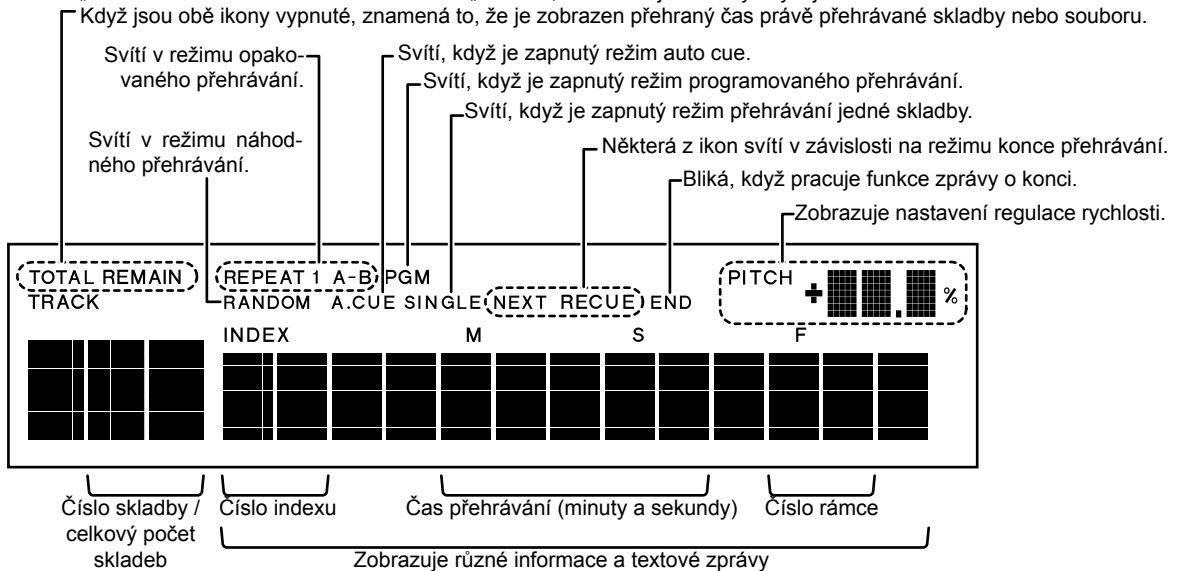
Když jsou obě ikony vypnuté, znamená to, že je zobrazen přehraný čas právě přehrávané skladby nebo souboru.

Svítí v režimu opakovaného přehrávání.

Svítí, když je zapnutý režim auto cue.

Svítí, když je zapnutý režim programovaného přehrávání.

Svítí, když je zapnutý režim přehrávání jedné skladby.

Svítí v režimu náhodného přehrávání.

Některá z ikon svítí v závislosti na režimu konce přehrávání.

Bliká, když pracuje funkce zprávy o konci.

Zobrazuje nastavení regulace rychlosti.

TOTAL REMAIN
TRACK

REPEAT 1 A-B PGM
RANDOM A.CUE SINGLE NEXT RECUE END

PITCH + %

INDEX M S F

Číslo skladby / celkový počet skladeb

Číslo indexu

Čas přehrávání (minuty a sekundy)

Číslo rámce

Zobrazuje různé informace a textové zprávy